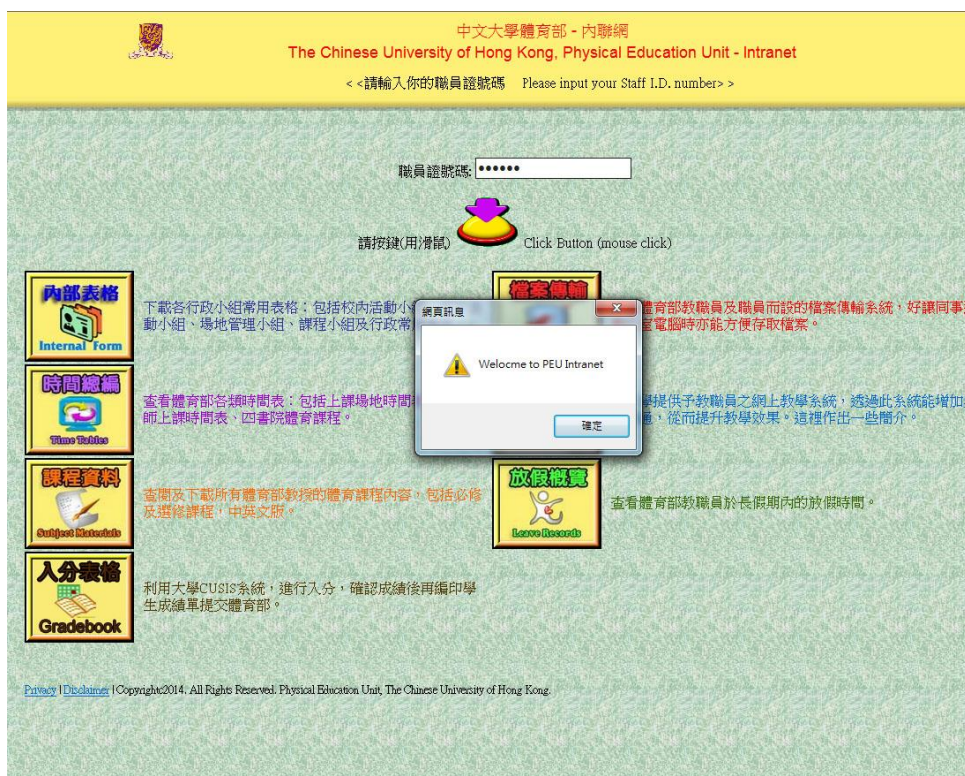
中文大學體育部 - 內聯網
The Chinese University of Hong Kong, Physical Education Unit - Intranet
< <請輸入你的職員證號碼 Please input your Staff I.D. number> >

職員證號碼: ••••••

請按鍵(用滑鼠) Click Button (mouse click)

內部表格 Internal Form

下載各行政小組常用表格：包括校內活動小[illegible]動小組、場地管理小組、課程小組及行政常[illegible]

檔案傳輸

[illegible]體育部教職員及職員而設的檔案傳輸系統，好讓同事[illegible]電腦時亦能方便存取檔案。

時間總編 Time Tables

查看體育部各類時間表：包括上課場地時間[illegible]師上課時間表、四書院體育課程。

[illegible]提供予教職員之網上教學系統，透過此系統能增加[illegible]，從而提升教學效果。這裡作出一些簡介。

課程資料 Subject Materials

查閱及下載所有體育部教授的體育課程內容，包括必修及選修課程，中英文版。

放假概覽 Leave Records

查看體育部教職員於長假期內的放假時間。

入分表格 Gradebook

利用大學CUSIS系統，進行入分，確認成績後再編印學生成績單提交體育部。

網頁訊息
Welocme to PEU Intranet
確定

Privacy | Disclaimer | Copyright©2014. All Rights Reserved. Physical Education Unit, The Chinese University of Hong Kong.